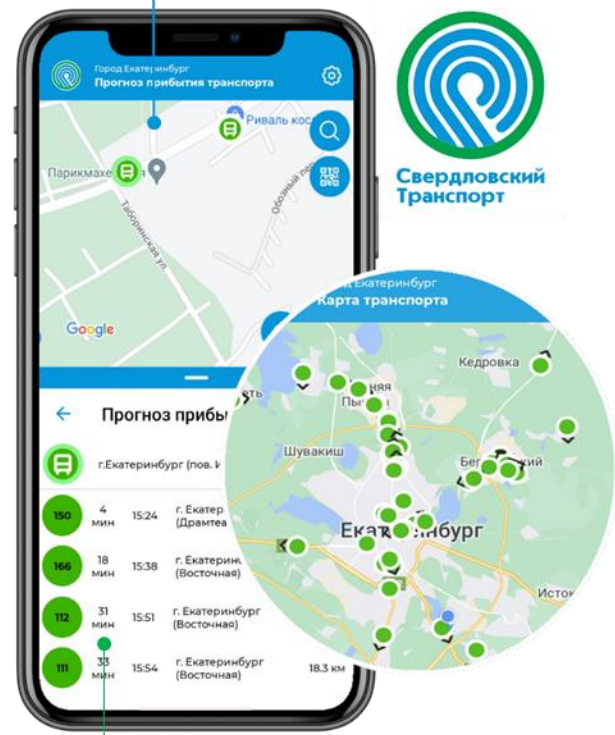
Город Екатеринбург
Прогноз прибытия транспорта

Риваль кос
Парикмахе
Таборинская ул.
Обозный пер.
Google

Прогноз прибы
г.Екатеринбург (пов. К

| 150 | 4 мин | 15:24 | г. Екатер (Драмтеа |
|---|---|---|---|
| 166 | 18 мин | 15:38 | г. Екатерин (Восточная) |
| 112 | 31 мин | 15:51 | г. Екатеринбург (Восточная) |
| 111 | 33 мин | 15:54 | г. Екатеринбург (Восточная) | 18.3 км |

Свердловский Транспорт

г. Екатеринбург
Карта транспорта
Кедровка
Пы
Шувакиш
Бе ский
Екатеринбург
Исто